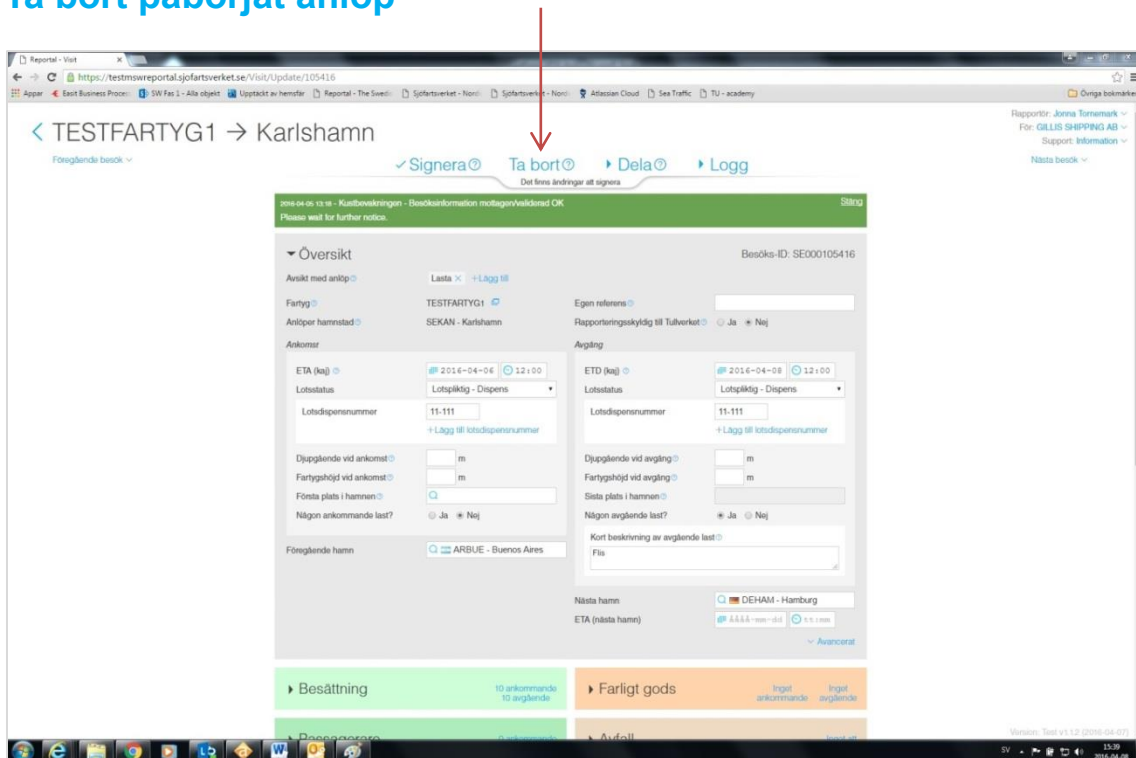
Ta bort påbörjat anlöp

Reportal - Visit

https://testmswreportal.sjofartsverket.se/Visit/Update/105416

Appar  Easit Business Process  SW Fas 1 - Alla objekt  Upptäckt av hemsför  Reportal - The Swedi  Sjöfartsverket - Nordi  Sjöfartsverket - Nordi  Atlassian Cloud  Sea Traffic  TU - academy  Övriga bokmärken

< TESTFARTYG1 → Karlshamn

Rapportör: Jonna Tornemark
För: GILLIS SHIPPING AB
Support: Information

Föregående besök

Nästa besök

✓Signera  Ta bort  ▸ Dela  ▸ Logg

Det finns ändringar att signera

2016-04-05 13:18 - Kustbevakningen - Besöksinformation mottagen/validerad OK
Please wait for further notice.

Stäng

▾ Översikt

Besöks-ID: SE000105416

Avsikt med anlöp  Lasta ×  +Lägg till

Fartyg  TESTFARTYG1

Egen referens

Anlöper hamnstad  SEKAN - Karlshamn

Rapporteringsskyldig till Tullverket  Ja  Nej

Ankomst

Avgång

ETA (kaj)  2016-04-06  12:00

ETD (kaj)  2016-04-08  12:00

Lotsstatus  Lotspliktig - Dispens

Lotsstatus  Lotspliktig - Dispens

Lotsdispensnummer  11-111

+Lägg till lotsdispensnummer

Lotsdispensnummer  11-111

+Lägg till lotsdispensnummer

Djupgående vid ankomst  m

Fartygshöjd vid ankomst  m

Första plats i hamnen

Någon ankommande last?  Ja  Nej

Djupgående vid avgång  m

Fartygshöjd vid avgång  m

Sista plats i hamnen

Någon avgående last?  Ja  Nej

Kort beskrivning av avgående last

Flis

Föregående hamn  ARBUE - Buenos Aires

Nästa hamn  DEHAM - Hamburg

ETA (nästa hamn)  åååå-mm-dd  tt:mm

Avancerat

▸ Besättning  10 ankommande 10 avgående

▸ Farligt gods  Inget ankommande  Inget avgående

▸ Passagerare  0 ankommande

▸ Avfall  Inget att

Version: Test v1.12 (2016-04-07)

SV  15:39 2016-04-08